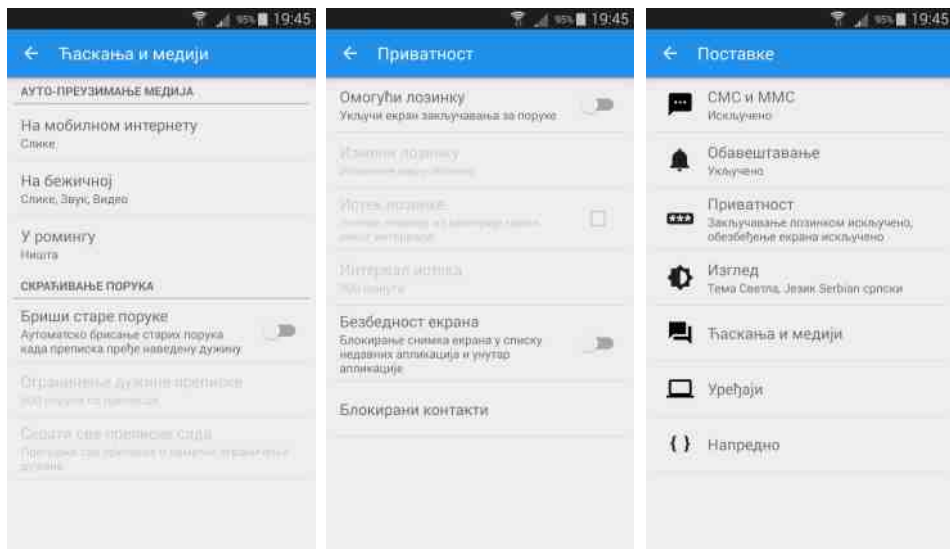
95% 19:45

← Ћаскања и медији

АУТО-ПРЕУЗИМАЊЕ МЕДИЈА

На мобилном интернету
Слике

На бежичној
Слике, Звук, Видео

У ромингу
Ништа

СКРАЋИВАЊЕ ПОРУКА

Бриши старе поруке
Аутоматско брисање старих порука када преписка пређе наведену дужину

Ограничење дужине преписке
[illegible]

Скрати све преписке сада
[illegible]

95% 19:45

← Приватност

Омогући лозинку
Укључи екран закључавања за поруке

Измени лозинку
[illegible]

Истек лозинке
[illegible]

Интервал истека
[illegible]

Безбедност екрана
Блокирање снимка екрана у списку недавних апликација и унутар апликације

Блокирани контакти

95% 19:45

← Поставке

СМС и ММС
Искључено

Обавештавање
Укључено

Приватност
Закључавање лозинком искључено, обезбеђење екрана искључено

Изглед
Тема Светла, Језик Serbian српски

Ћаскања и медији

Уређаји

{ } Напредно